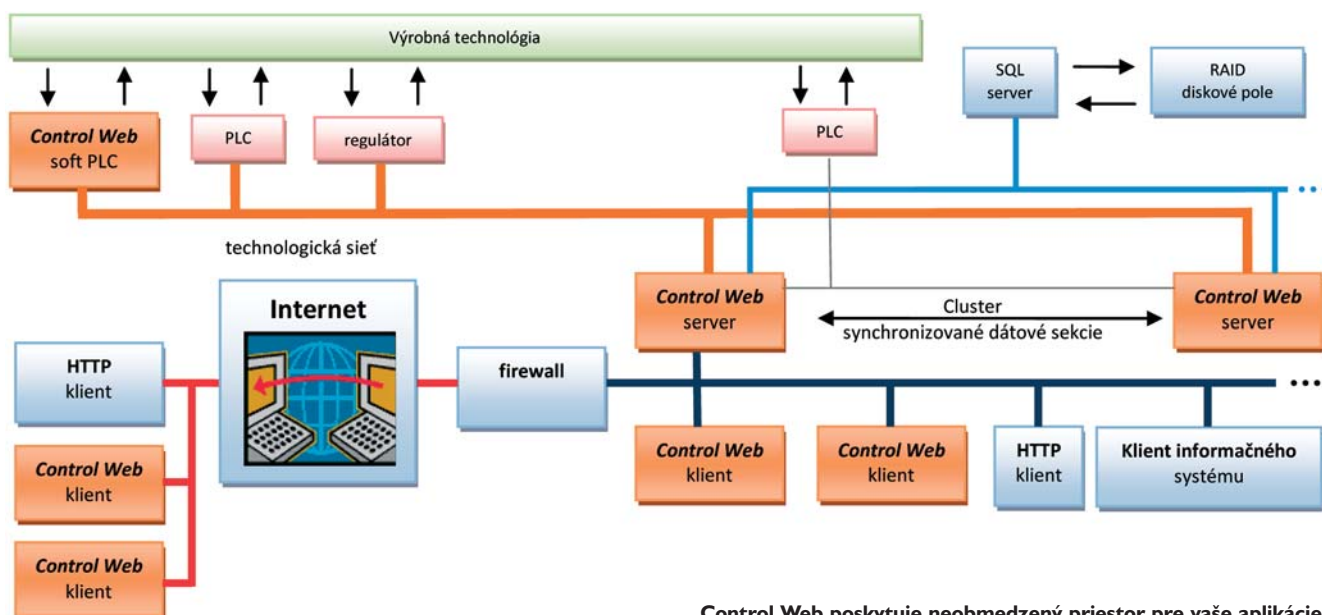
Výrobná technológia

Control Web
soft PLC

PLC

regulátor

PLC

SQL
server

RAID
diskové pole

technologická sieť

Internet

Control Web
server

Cluster
synchronizované dátové sekcie

Control Web
server

HTTP
klient

firewall

Control Web
klient

Control Web
klient

HTTP
klient

Klient informačného
systému

Control Web
klient

Control Web
klient

Control Web poskytuje neobmedzený priestor pre vaše aplikácie